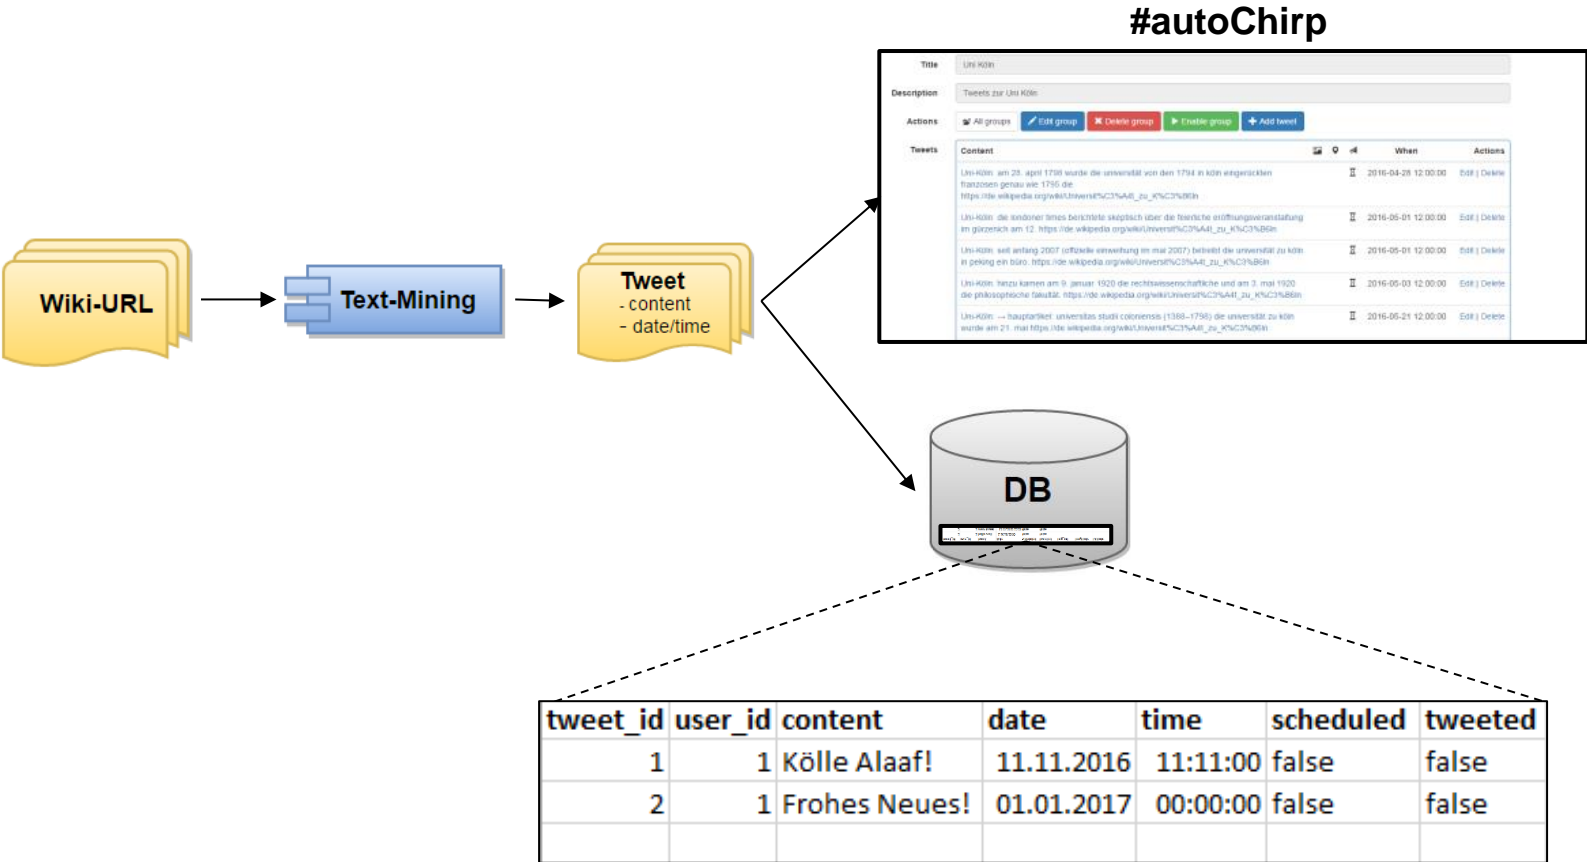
#autoChirp

Wiki-URL

Text-Mining

Tweet
- content
- date/time

| Title | Uni Köln |
|---|---|
| Description | Tweets zur Uni Köln |
| Actions | All groups · Edit group · Delete group · Enable group · Add tweet |

Tweets

| Content | When | Actions |
|---|---|---|
| Uni-Köln: am 28. april 1798 wurde die universität von den 1794 in köln eingerückten franzosen genau wie 1795 die https://de.wikipedia.org/wiki/Universit%C3%A4t_zu_K%C3%B6ln | 2016-04-28 12:00:00 | Edit \| Delete |
| Uni-Köln: die londoner times berichtete skeptisch über die feierliche eröffnungsveranstaltung im gürzenich am 12. https://de.wikipedia.org/wiki/Universit%C3%A4t_zu_K%C3%B6ln | 2016-05-01 12:00:00 | Edit \| Delete |
| Uni-Köln: seit anfang 2007 (offizielle einweihung im mai 2007) betreibt die universität zu köln in peking ein büro. https://de.wikipedia.org/wiki/Universit%C3%A4t_zu_K%C3%B6ln | 2016-05-01 12:00:00 | Edit \| Delete |
| Uni-Köln: hinzu kamen am 9. januar 1920 die rechtswissenschaftliche und am 3. mai 1920 die philosophische fakultät. https://de.wikipedia.org/wiki/Universit%C3%A4t_zu_K%C3%B6ln | 2016-05-03 12:00:00 | Edit \| Delete |
| Uni-Köln: → hauptartikel: universitas studii coloniensis (1388–1798) die universität zu köln wurde am 21. mai https://de.wikipedia.org/wiki/Universit%C3%A4t_zu_K%C3%B6ln | 2016-05-21 12:00:00 | Edit \| Delete |

DB

| tweet_id | user_id | content | date | time | scheduled | tweeted |
|---|---|---|---|---|---|---|
| 1 | 1 | Kölle Alaaf! | 11.11.2016 | 11:11:00 | false | false |
| 2 | 1 | Frohes Neues! | 01.01.2017 | 00:00:00 | false | false |
| | | | | | | |